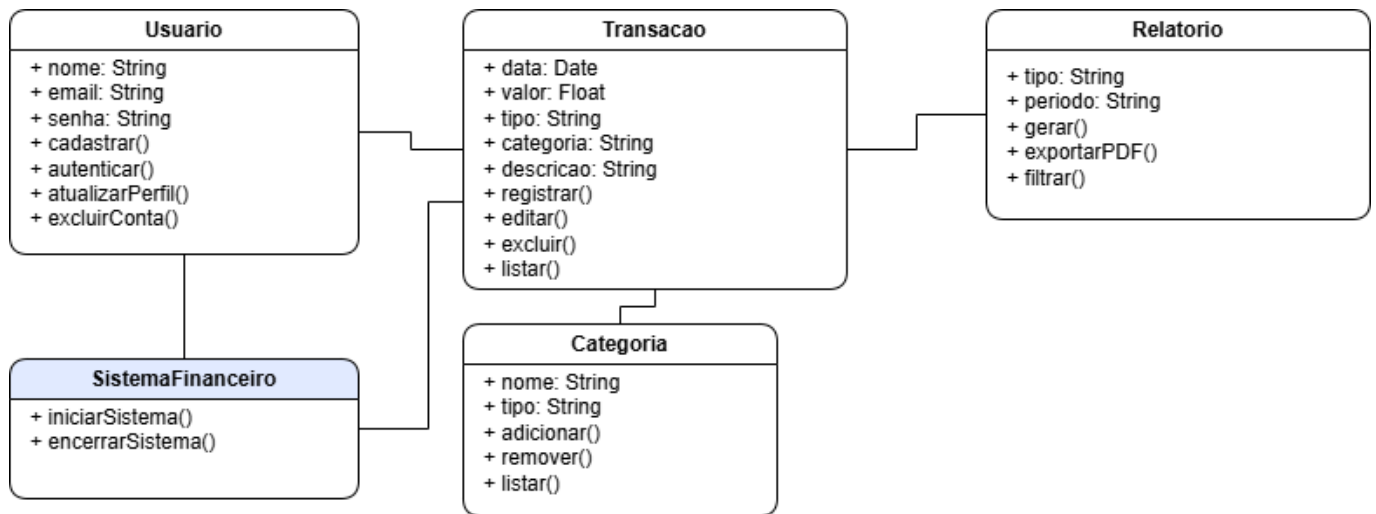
Usuario

+ nome: String
+ email: String
+ senha: String
+ cadastrar()
+ autenticar()
+ atualizarPerfil()
+ excluirConta()

Transacao

+ data: Date
+ valor: Float
+ tipo: String
+ categoria: String
+ descricao: String
+ registrar()
+ editar()
+ excluir()
+ listar()

Relatorio

+ tipo: String
+ periodo: String
+ gerar()
+ exportarPDF()
+ filtrar()

SistemaFinanceiro

+ iniciarSistema()
+ encerrarSistema()

Categoria

+ nome: String
+ tipo: String
+ adicionar()
+ remover()
+ listar()